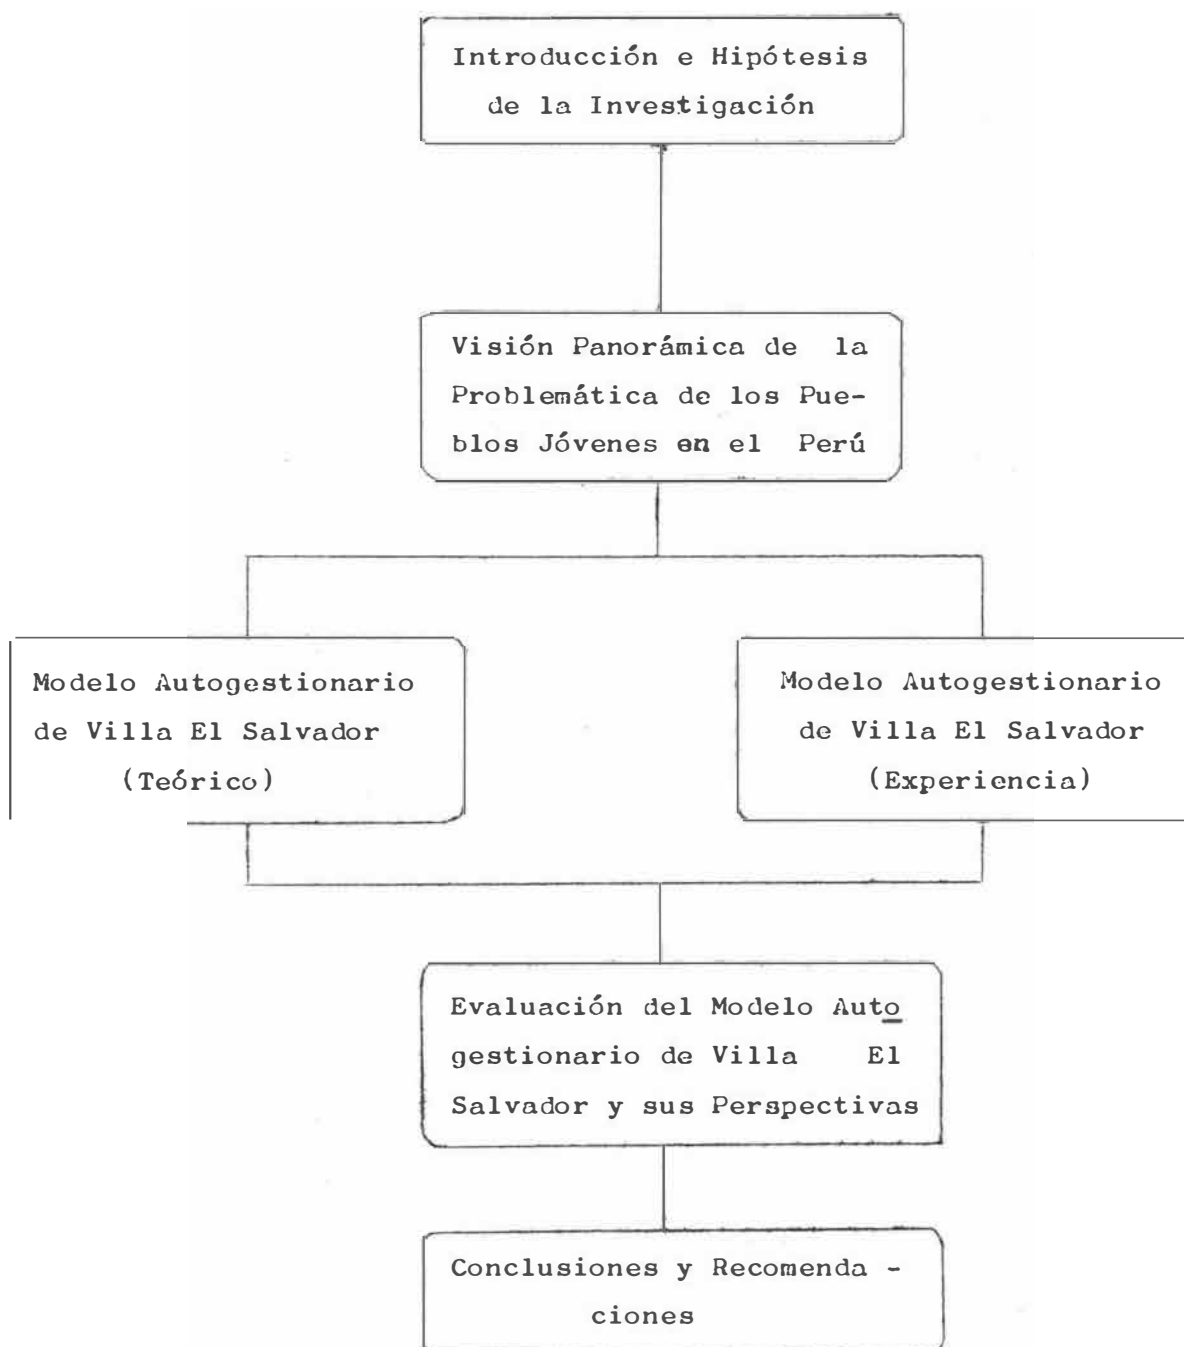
Introducción e Hipótesis de la Investigación

Visión Panorámica de la Problemática de los Pueblos Jóvenes en el Perú

Modelo Autogestionario de Villa El Salvador (Teórico)

Modelo Autogestionario de Villa El Salvador (Experiencia)

Evaluación del Modelo Autogestionario de Villa El Salvador y sus Perspectivas

Conclusiones y Recomendaciones